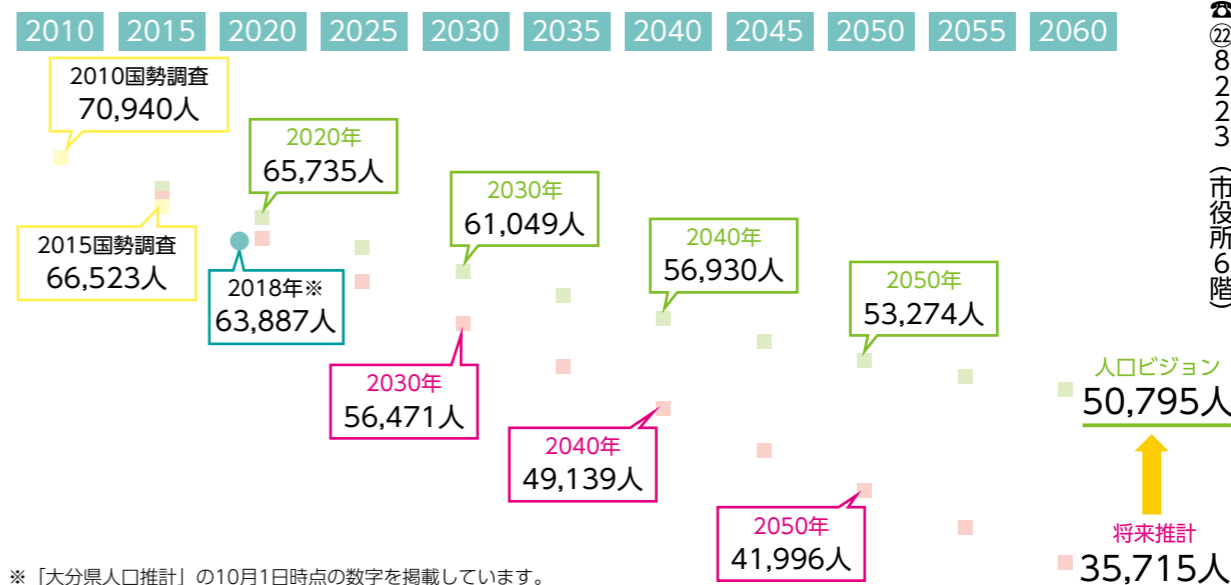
2010 2015 2020 2025 2030 2035 2040 2045 2050 2055 2060

2010国勢調査
70,940人

2015国勢調査
66,523人

2020年
65,735人

2018年※
63,887人

2030年
61,049人

2030年
56,471人

2040年
56,930人

2040年
49,139人

2050年
53,274人

2050年
41,996人

人口ビジョン
50,795人

将来推計
35,715人

☎㉒8223（市役所6階）

※「大分県人口推計」の10月1日時点の数字を掲載しています。